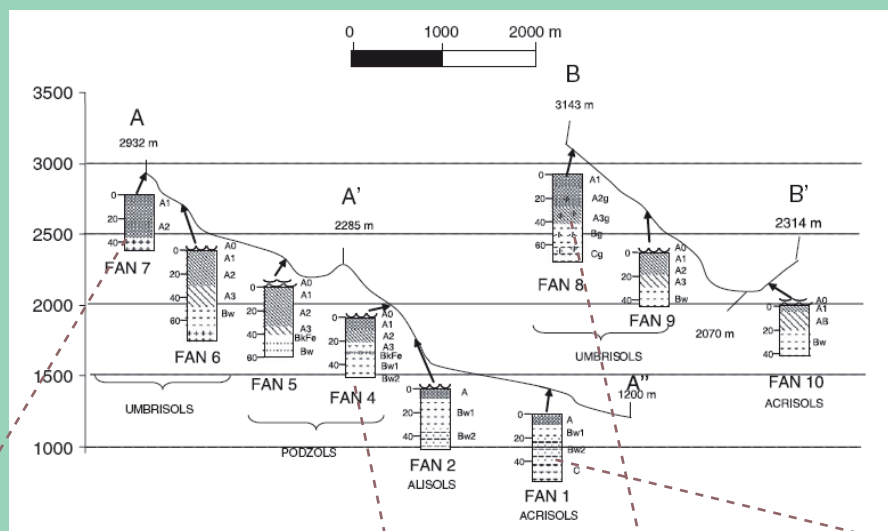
0 1000 2000 m

3500
3000
2500
2000
1500
1000

A
2932 m
0
20
40
A1
A2
FAN 7

0
20
40
60
A0
A1
A2
A3
Bw
FAN 6

A'
2285 m

0
20
40
60
A0
A1
A2
A3
BkFe
Bw
FAN 5

0
20
40
A0
A1
A2
A3
BkFe
Bw1
Bw2
FAN 4

UMBRISOLS
PODZOLS

0
20
40
A
Bw1
Bw2
FAN 2
ALISOLS

0
20
40
A
Bw1
Bw2
C
FAN 1
ACRISOLS

A''
1200 m

B
3143 m
0
20
40
60
A1
A2g
A3g
Bg
Cg
FAN 8

0
20
40
A0
A1
A2
A3
Bw
FAN 9

UMBRISOLS

B'
2314 m
2070 m
0
20
40
A0
A1
AB
Bw
FAN 10
ACRISOLS